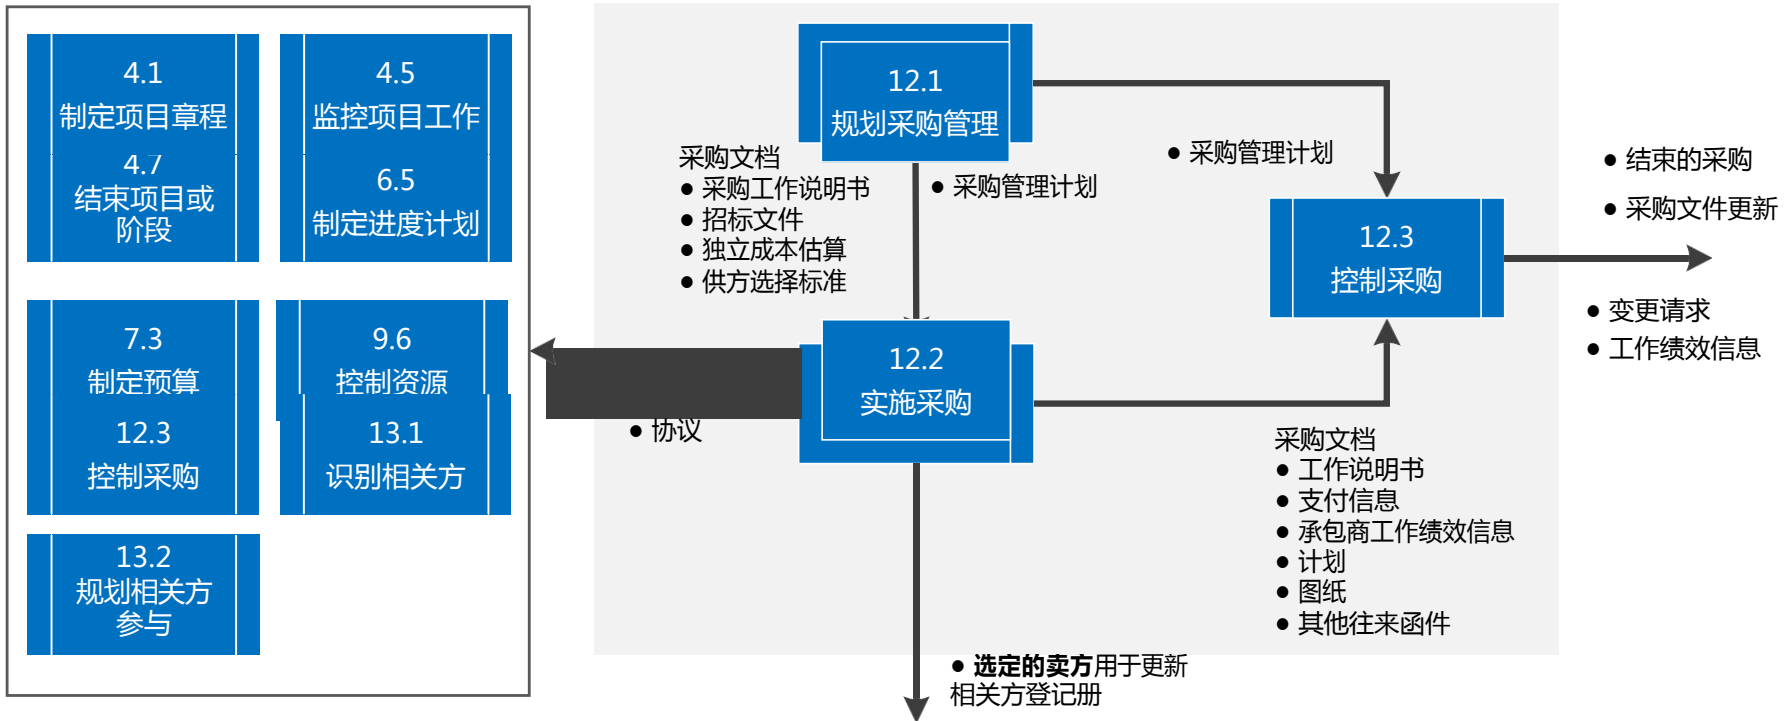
4.1
制定项目章程
4.7
结束项目或阶段

4.5
监控项目工作
6.5
制定进度计划

7.3
制定预算
12.3
控制采购

9.6
控制资源
13.1
识别相关方

13.2
规划相关方参与

12.1
规划采购管理

采购文档
● 采购工作说明书
● 招标文件
● 独立成本估算
● 供方选择标准

● 采购管理计划

● 采购管理计划

12.3
控制采购

● 结束的采购
● 采购文件更新

● 变更请求
● 工作绩效信息

12.2
实施采购

● 协议

采购文档
● 工作说明书
● 支付信息
● 承包商工作绩效信息
● 计划
● 图纸
● 其他往来函件

● 选定的卖方用于更新相关方登记册